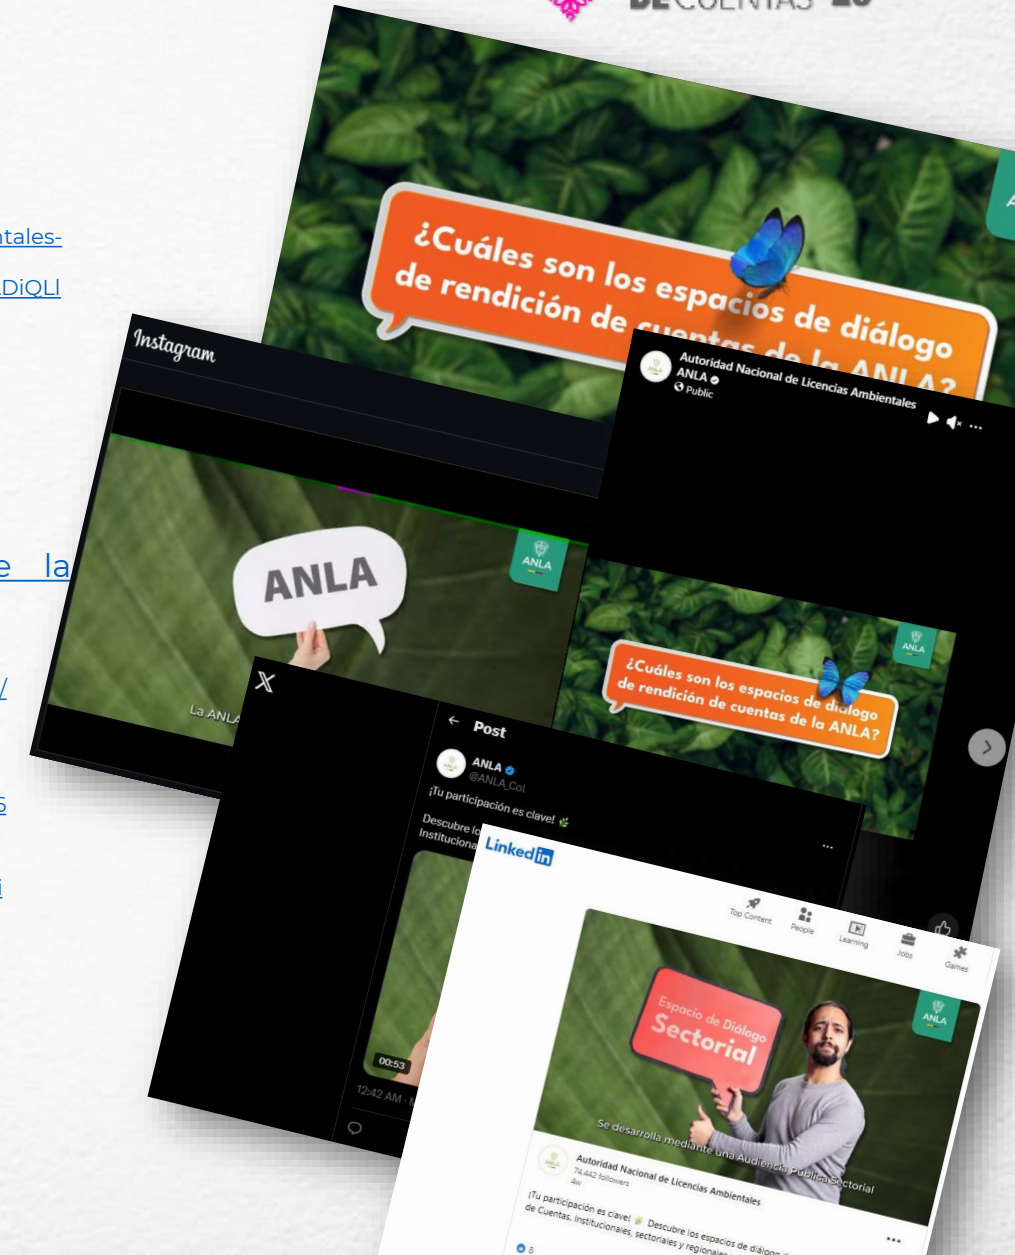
DE CUENTAS 25

ntales-

DiQLI

e la

¿Cuáles son los espacios de diálogo de rendición de cuentas de la ANLA?

Instagram

ANLA

La ANLA

Autoridad Nacional de Licencias Ambientales
ANLA
Public

ANLA

¿Cuáles son los espacios de diálogo de rendición de cuentas de la ANLA?

ANLA

X

Post

ANLA
@ANLA_Col

¡Tu participación es clave!

Descubre lo
Instituciona

00:53

12:42 AM

LinkedIn

Top Content
People
Learning
Jobs
Games

Espacio de Diálogo Sectorial

ANLA

Se desarrolla mediante una Audiencia Pública Sectorial

Autoridad Nacional de Licencias Ambientales
74,442 followers
4w

¡Tu participación es clave! Descubre los espacios de diálogo de Cuentas. Institucionales, sectoriales y regionales

8